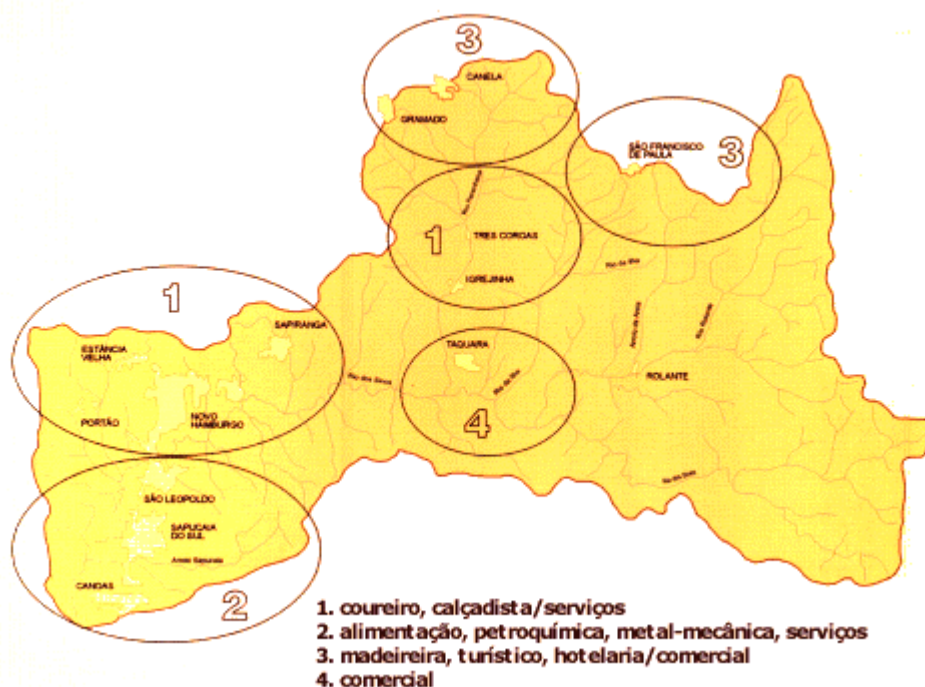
3

CANELA

GRAMADO

SÃO FRANCISCO DE PAULA

3

1

TRES COROAS

IGREJINHA

1

SAPIRANGA

ESTÂNCIA VELHA

TAQUARA

ROLANTE

PORTÃO

NOVO HAMBURGO

4

SÃO LEOPOLDO

SAPUCAIA DO SUL

Arroio Sapucaia

CANOAS

2

1. coureiro, calçadista/serviços
2. alimentação, petroquímica, metal-mecânica, serviços
3. madeireira, turístico, hotelaria/comercial
4. comercial